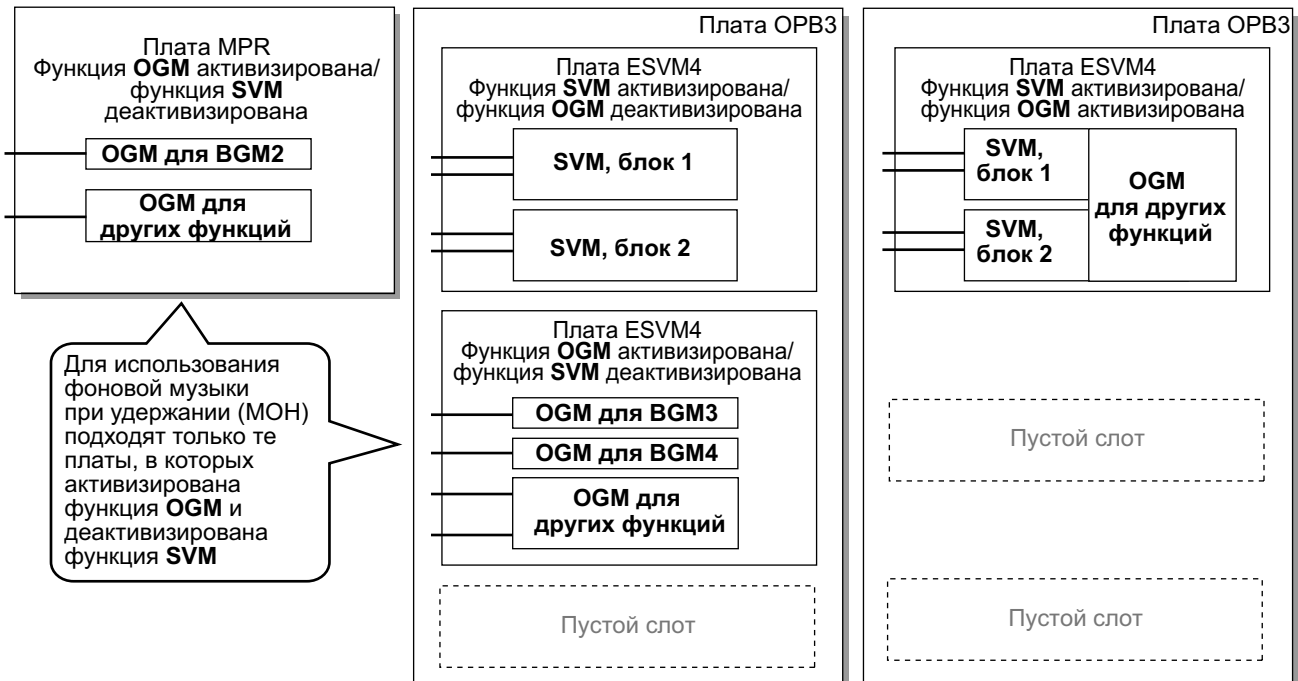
Плата MPR
Функция **OGM** активизирована/ функция **SVM** деактивизирована

**OGM для BGM2**

**OGM для других функций**

Для использования фоновой музыки при удержании (MOH) подходят только те платы, в которых активизирована функция **OGM** и деактивизирована функция **SVM**

Плата OPB3

Плата ESVM4
Функция **SVM** активизирована/ функция **OGM** деактивизирована

**SVM, блок 1**

**SVM, блок 2**

Плата ESVM4
Функция **OGM** активизирована/ функция **SVM** деактивизирована

**OGM для BGM3**

**OGM для BGM4**

**OGM для других функций**

Пустой слот

Плата OPB3

Плата ESVM4
Функция **SVM** активизирована/ функция **OGM** активизирована

**SVM, блок 1**

**SVM, блок 2**

**OGM для других функций**

Пустой слот

Пустой слот